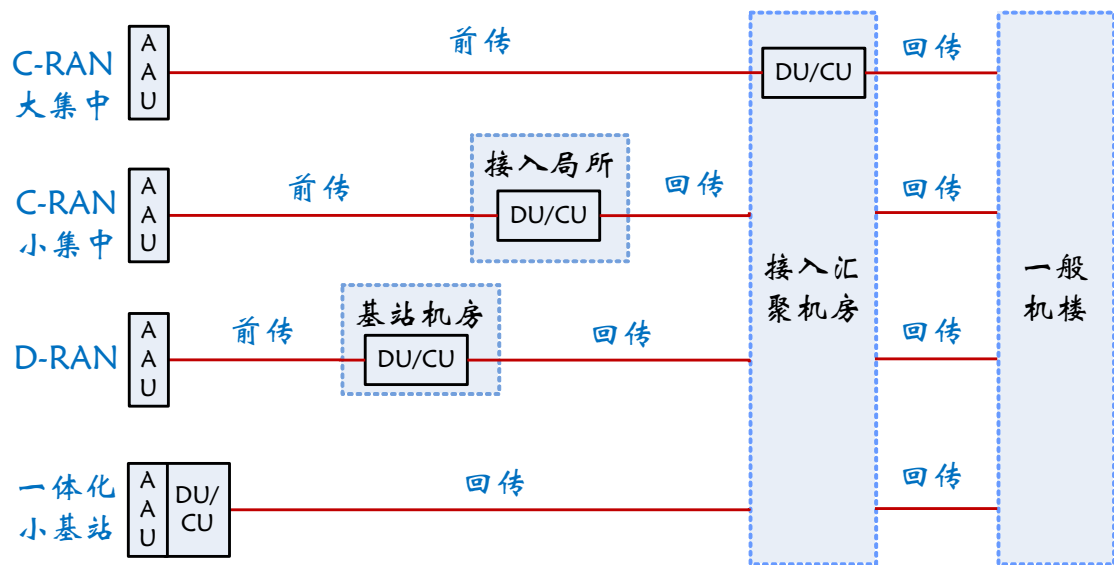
C-RAN
大集中

AAU

前传

DU/CU

回传

C-RAN
小集中

AAU

前传

接入局所

DU/CU

回传

回传

D-RAN

AAU

前传

基站机房

DU/CU

回传

回传

一体化
小基站

AAU

DU/
CU

回传

回传

接入汇
聚机房

一般
机楼